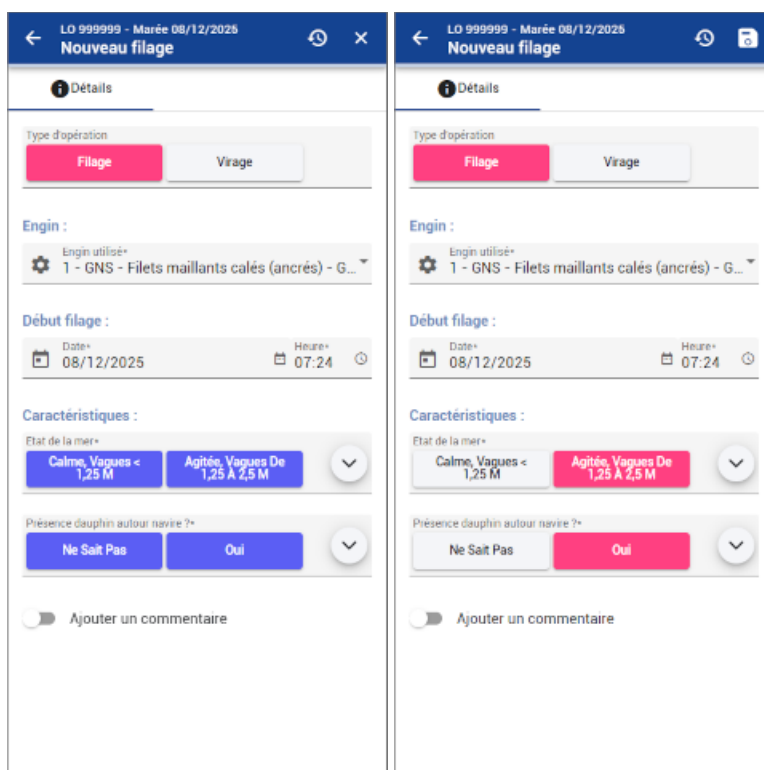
LO 999999 - Marée 08/12/2025
Nouveau filage

Détails

Type d'opération
Filage
Virage

Engin :
Engin utilisé*
1 - GNS - Filets maillants calés (ancrés) - G...

Début filage :
Date*
08/12/2025
Heure*
07:24

Caractéristiques :
Etat de la mer*
Calme, Vagues < 1,25 M
Agitée, Vagues De 1,25 À 2,5 M

Présence dauphin autour navire ?*
Ne Sait Pas
Oui

Ajouter un commentaire

LO 999999 - Marée 08/12/2025
Nouveau filage

Détails

Type d'opération
Filage
Virage

Engin :
Engin utilisé*
1 - GNS - Filets maillants calés (ancrés) - G...

Début filage :
Date*
08/12/2025
Heure*
07:24

Caractéristiques :
Etat de la mer*
Calme, Vagues < 1,25 M
Agitée, Vagues De 1,25 À 2,5 M

Présence dauphin autour navire ?*
Ne Sait Pas
Oui

Ajouter un commentaire